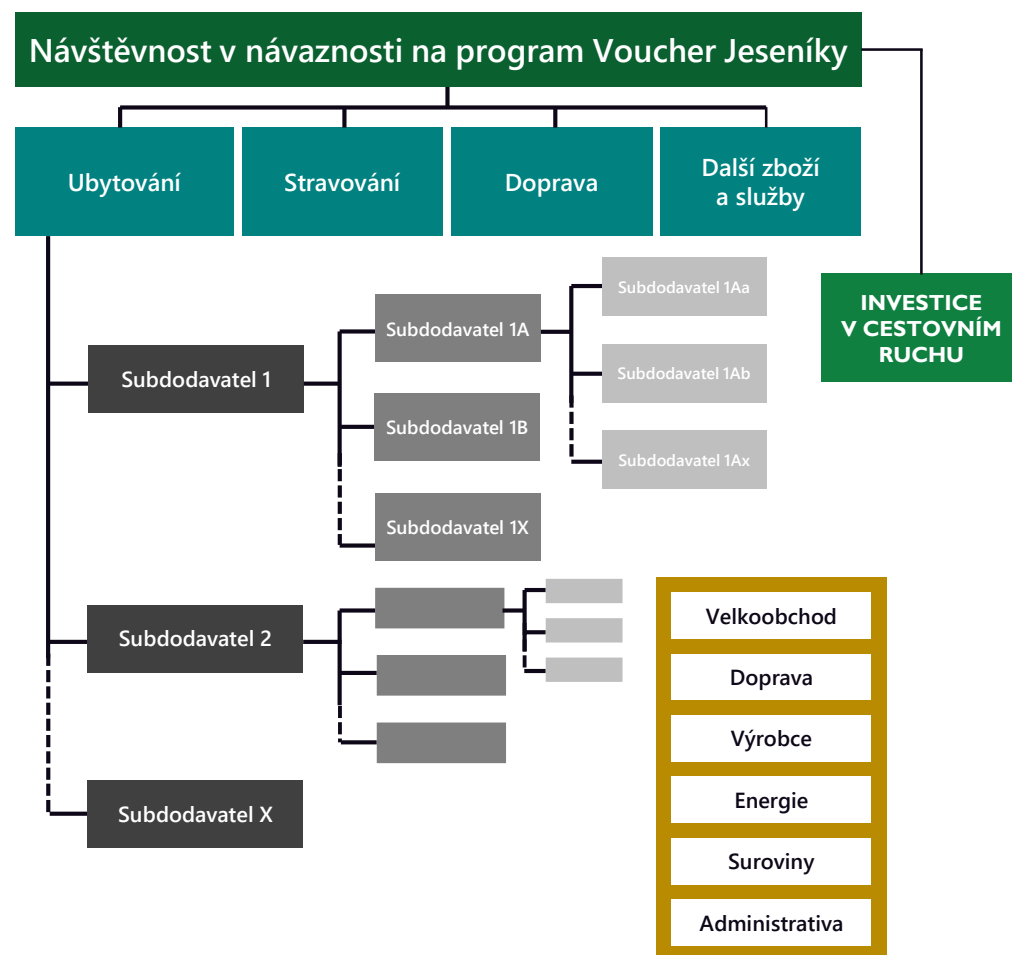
Návštěvnost v návaznosti na program Voucher Jeseníky

Ubytování

Stravování

Doprava

Další zboží a služby

INVESTICE V CESTOVNÍM RUCHU

Subdodavatel 1

Subdodavatel 1A

Subdodavatel 1Aa

Subdodavatel 1Ab

Subdodavatel 1Ax

Subdodavatel 1B

Subdodavatel 1X

Subdodavatel 2

Subdodavatel X

Velkoobchod

Doprava

Výrobce

Energie

Suroviny

Administrativa